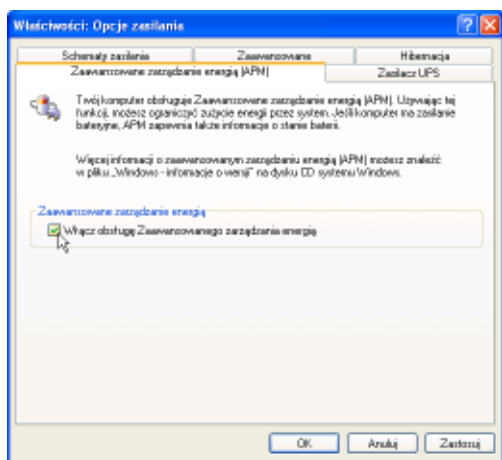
Właściwości: Opcje zasilania

Schematy zasilania
Zaawansowane
Hibernacja
Zaawansowane zarządzanie energią (APM)
Zasilacz UPS

Twój komputer obsługuje Zaawansowane zarządzanie energią (APM). Używając tej funkcji, możesz ograniczyć zużycie energii przez system. Jeśli komputer ma zasilanie bateryjne, APM zapewnia także informacje o stanie baterii.

Więcej informacji o zaawansowanym zarządzaniu energią (APM) możesz znaleźć w pliku „Windows - informacje o wersji" na dysku CD systemu Windows.

Zaawansowane zarządzanie energią
Włącz obsługę Zaawansowanego zarządzania energią

OK
Anuluj
Zastosuj